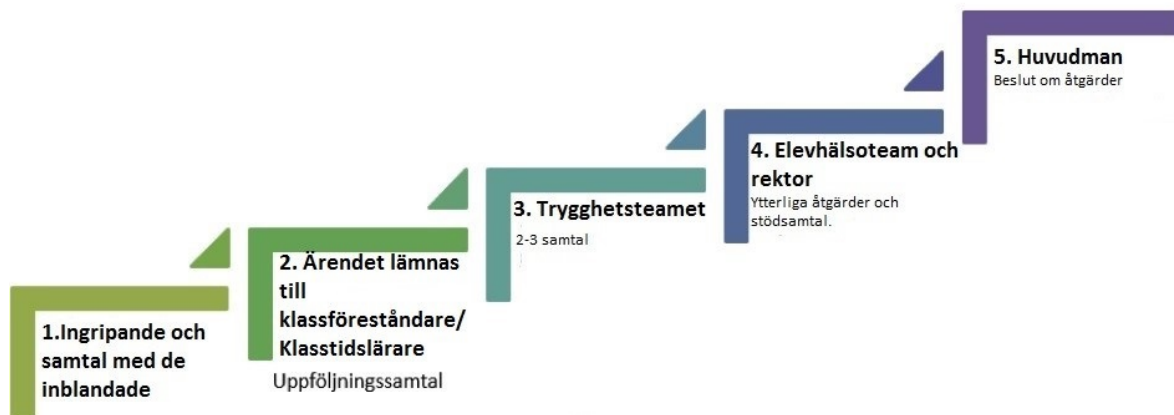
1.Ingripande och samtal med de inblandade

2. Ärendet lämnas till klassföreståndare/ Klasstidslärare
Uppföljningssamtal

3. Trygghetsteamet
2-3 samtal

4. Elevhälsoteam och rektor
Ytterliga åtgärder och stödsamtal.

5. Huvudman
Beslut om åtgärder